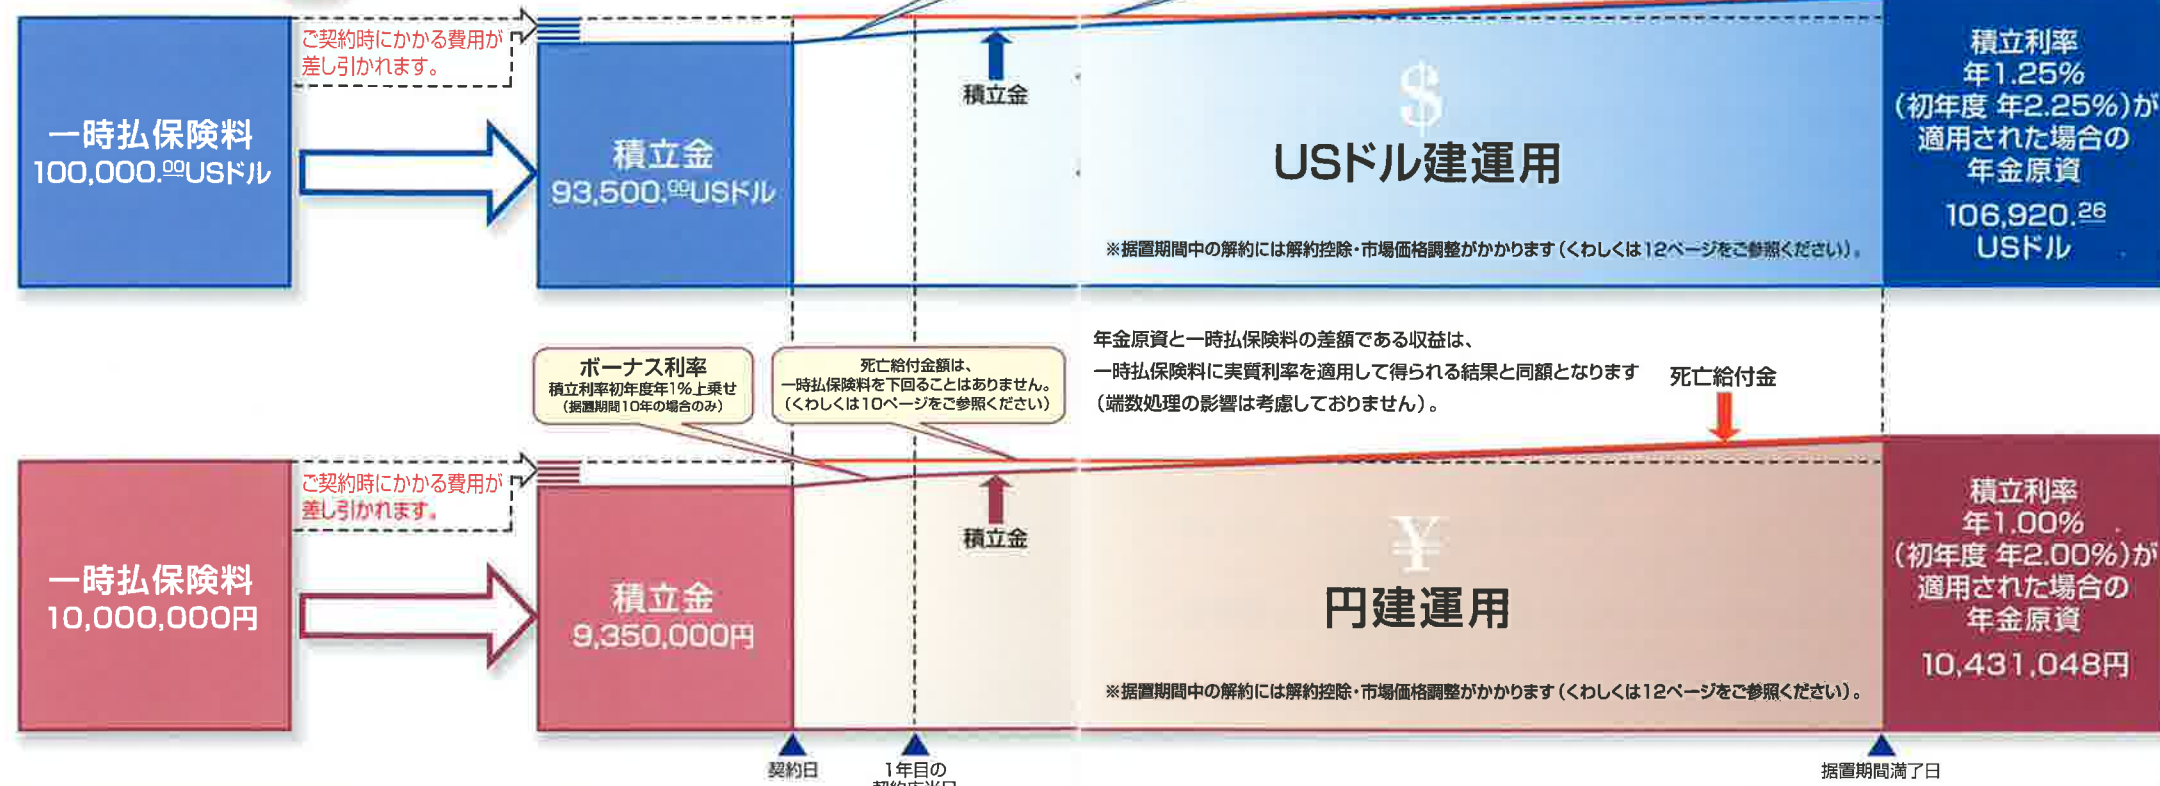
ご契約時にかかる費用が差し引かれます。

一時払保険料
100,000.$^{00}$USドル

積立金
93,500.$^{00}$USドル

積立金

$

USドル建運用

※据置期間中の解約には解約控除・市場価格調整がかかります（くわしくは12ページをご参照ください）。

積立利率
年1.25%
（初年度 年2.25%）が
適用された場合の
年金原資
106,920.$^{26}$
USドル

ボーナス利率
積立利率初年度年1%上乗せ
（据置期間10年の場合のみ）

死亡給付金額は、
一時払保険料を下回ることはありません。
（くわしくは10ページをご参照ください）

年金原資と一時払保険料の差額である収益は、
一時払保険料に実質利率を適用して得られる結果と同額となります
（端数処理の影響は考慮しておりません）。

死亡給付金

ご契約時にかかる費用が差し引かれます。

一時払保険料
10,000,000円

積立金
9,350,000円

積立金

¥

円建運用

※据置期間中の解約には解約控除・市場価格調整がかかります（くわしくは12ページをご参照ください）。

積立利率
年1.00%
（初年度 年2.00%）が
適用された場合の
年金原資
10,431,048円

契約日

1年目の
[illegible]

据置期間満了日